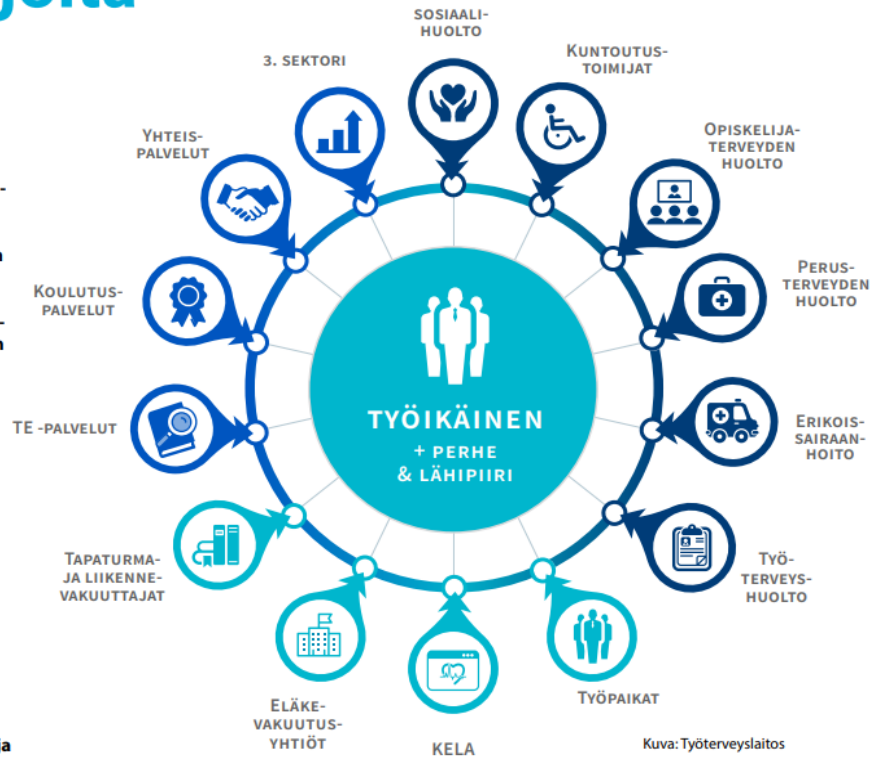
ojilta

SOSIAALIHUOLTO

KUNTOUTUSTOIMIJAT

OPISKELIJATERVEYDEN HUOLTO

PERUSTERVEYDEN HUOLTO

ERIKOISSAIRAANHOITO

TYÖTERVEYSHUOLTO

TYÖPAIKAT

KELA

ELÄKEVAKUUTUSYHTIÖT

TAPATURMAJA LIIKENNEVAKUUTTAJAT

TE -PALVELUT

KOULUTUSPALVELUT

YHTEISPALVELUT

3. SEKTORI

TYÖIKÄINEN
+ PERHE & LÄHIPIIRI

Kuva: Työterveyslaitos

ja